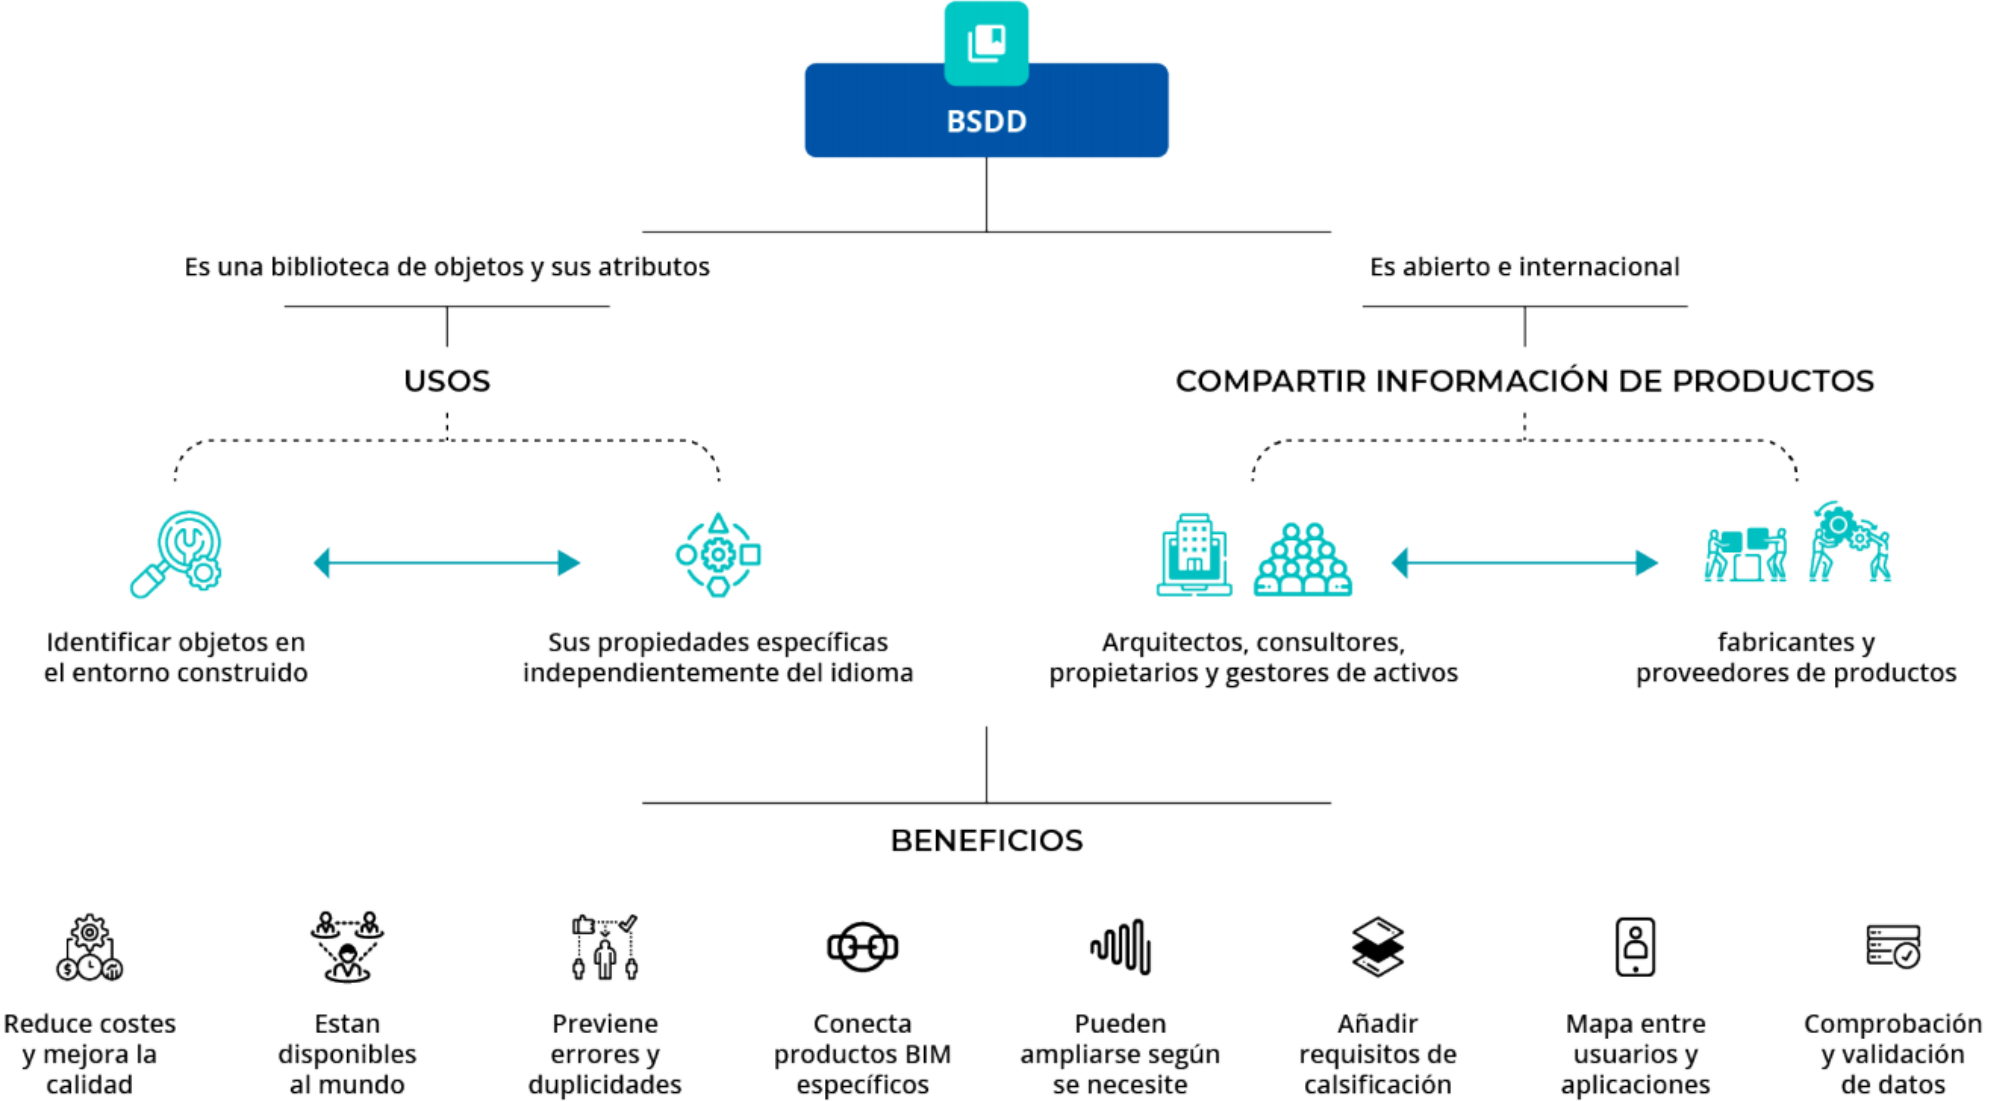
BSDD

Es una biblioteca de objetos y sus atributos

Es abierto e internacional

USOS

COMPARTIR INFORMACIÓN DE PRODUCTOS

Identificar objetos en el entorno construido

Sus propiedades específicas independientemente del idioma

Arquitectos, consultores, propietarios y gestores de activos

fabricantes y proveedores de productos

BENEFICIOS

Reduce costes y mejora la calidad

Estan disponibles al mundo

Previene errores y duplicidades

Conecta productos BIM específicos

Pueden ampliarse según se necesite

Añadir requisitos de calsificación

Mapa entre usuarios y aplicaciones

Comprobación y validación de datos